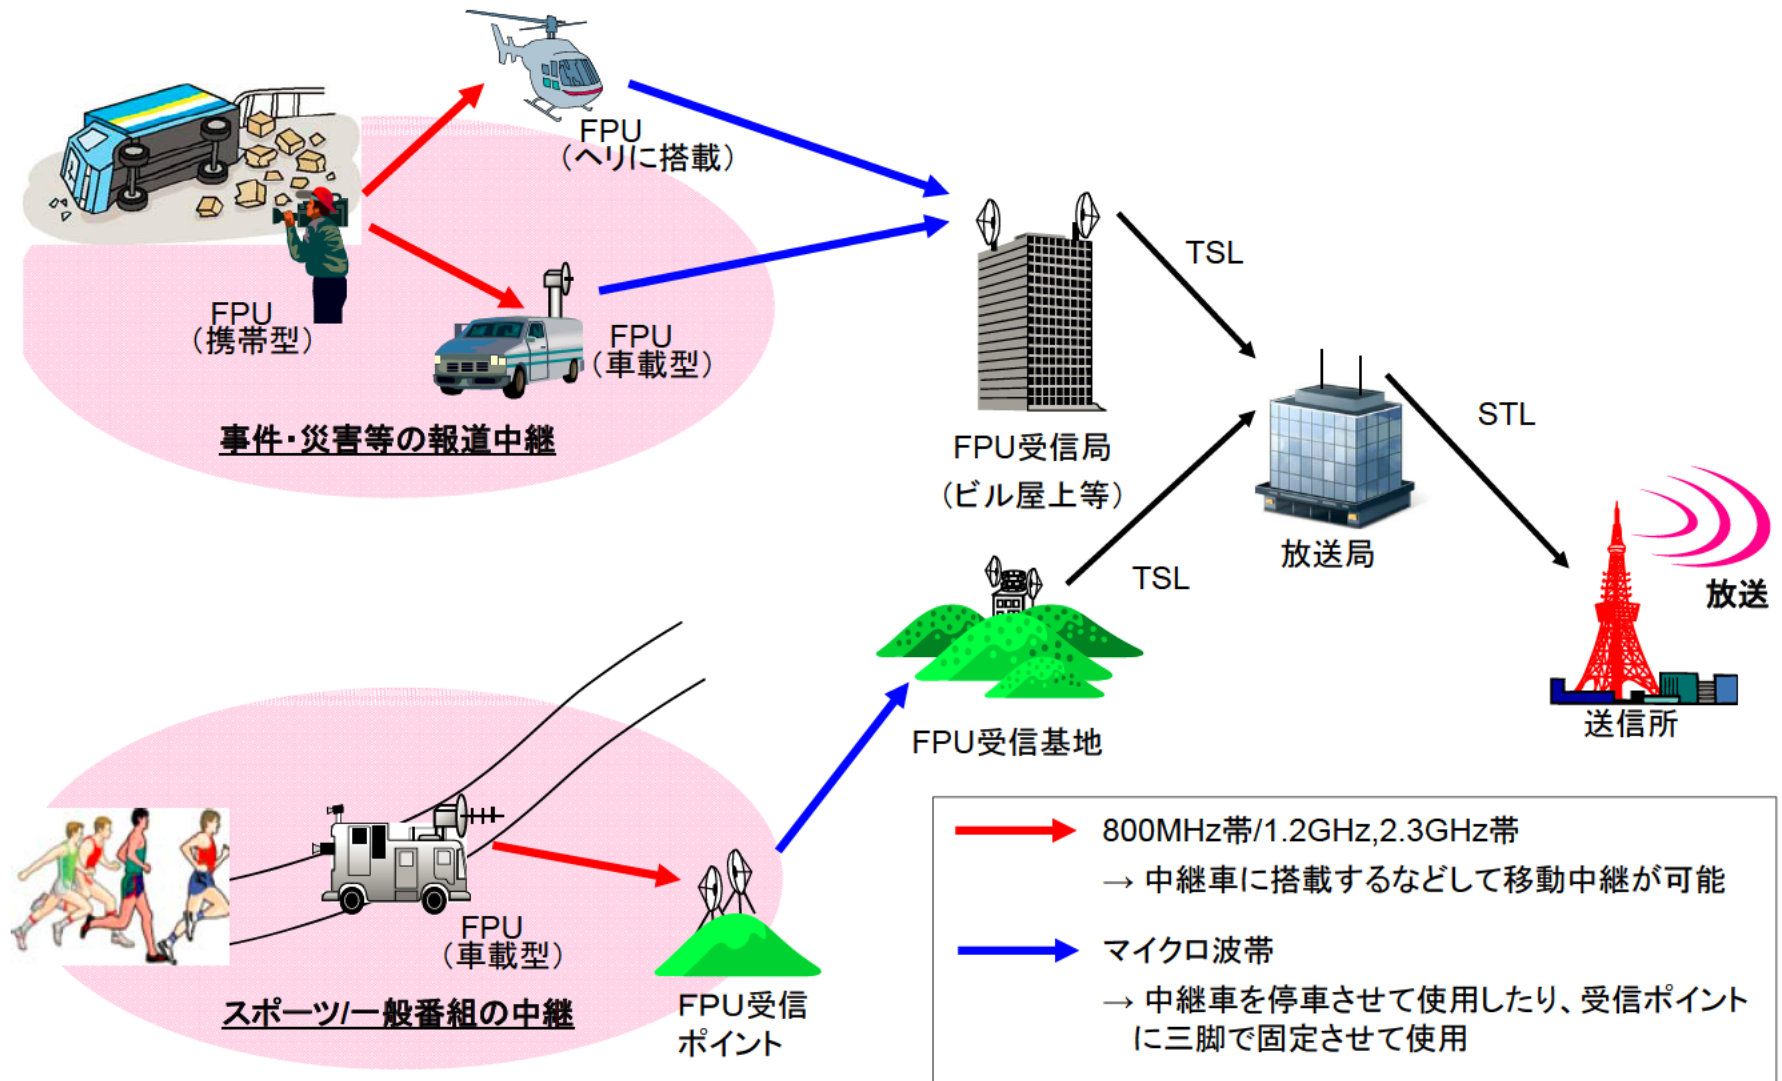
FPU
（ヘリに搭載）

FPU
（携帯型）

FPU
（車載型）

事件・災害等の報道中継

TSL

FPU受信局
（ビル屋上等）

STL

放送局

放送

TSL

FPU受信基地

送信所

FPU
（車載型）

スポーツ/一般番組の中継

FPU受信
ポイント

800MHz帯/1.2GHz,2.3GHz帯
→ 中継車に搭載するなどして移動中継が可能

マイクロ波帯
→ 中継車を停車させて使用したり、受信ポイントに三脚で固定させて使用